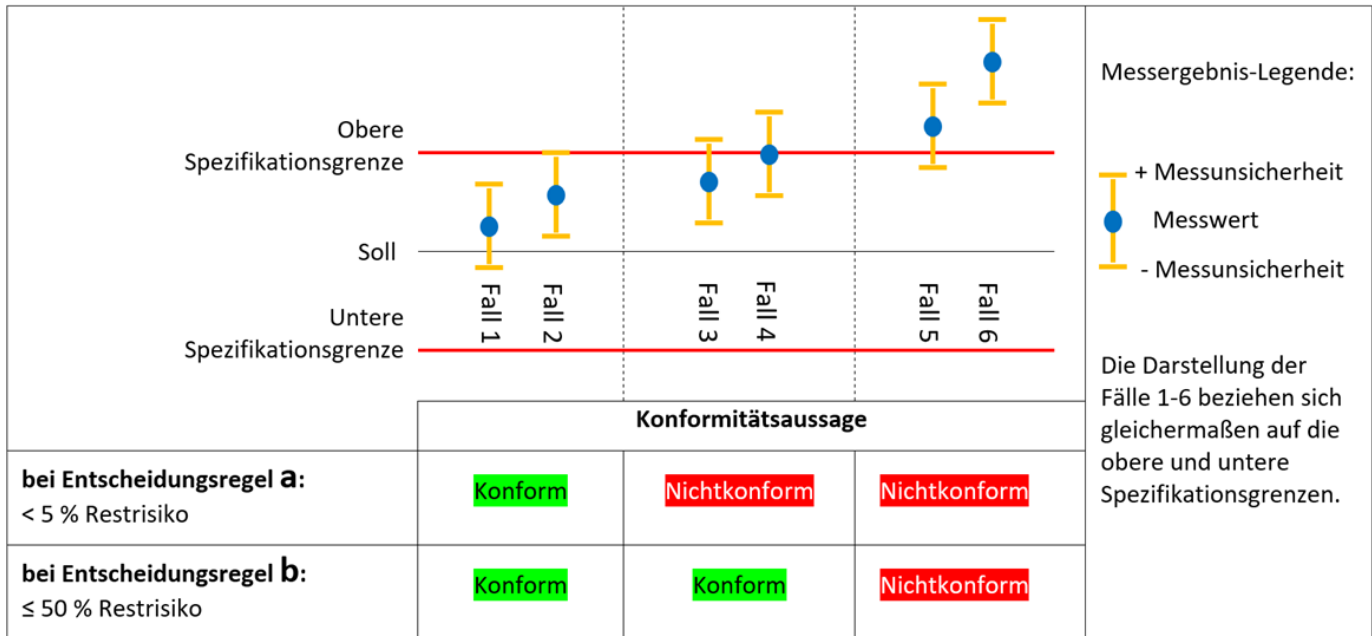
Obere Spezifikationsgrenze

Soll

Untere Spezifikationsgrenze

Fall 1 Fall 2 Fall 3 Fall 4 Fall 5 Fall 6

Messergebnis-Legende:

+ Messunsicherheit

Messwert

- Messunsicherheit

Die Darstellung der Fälle 1-6 beziehen sich gleichermaßen auf die obere und untere Spezifikationsgrenzen.

| | Konformitätsaussage | | |
|---|---|---|---|
| **bei Entscheidungsregel a:** < 5 % Restrisiko | Konform | Nichtkonform | Nichtkonform |
| **bei Entscheidungsregel b:** ≤ 50 % Restrisiko | Konform | Konform | Nichtkonform |